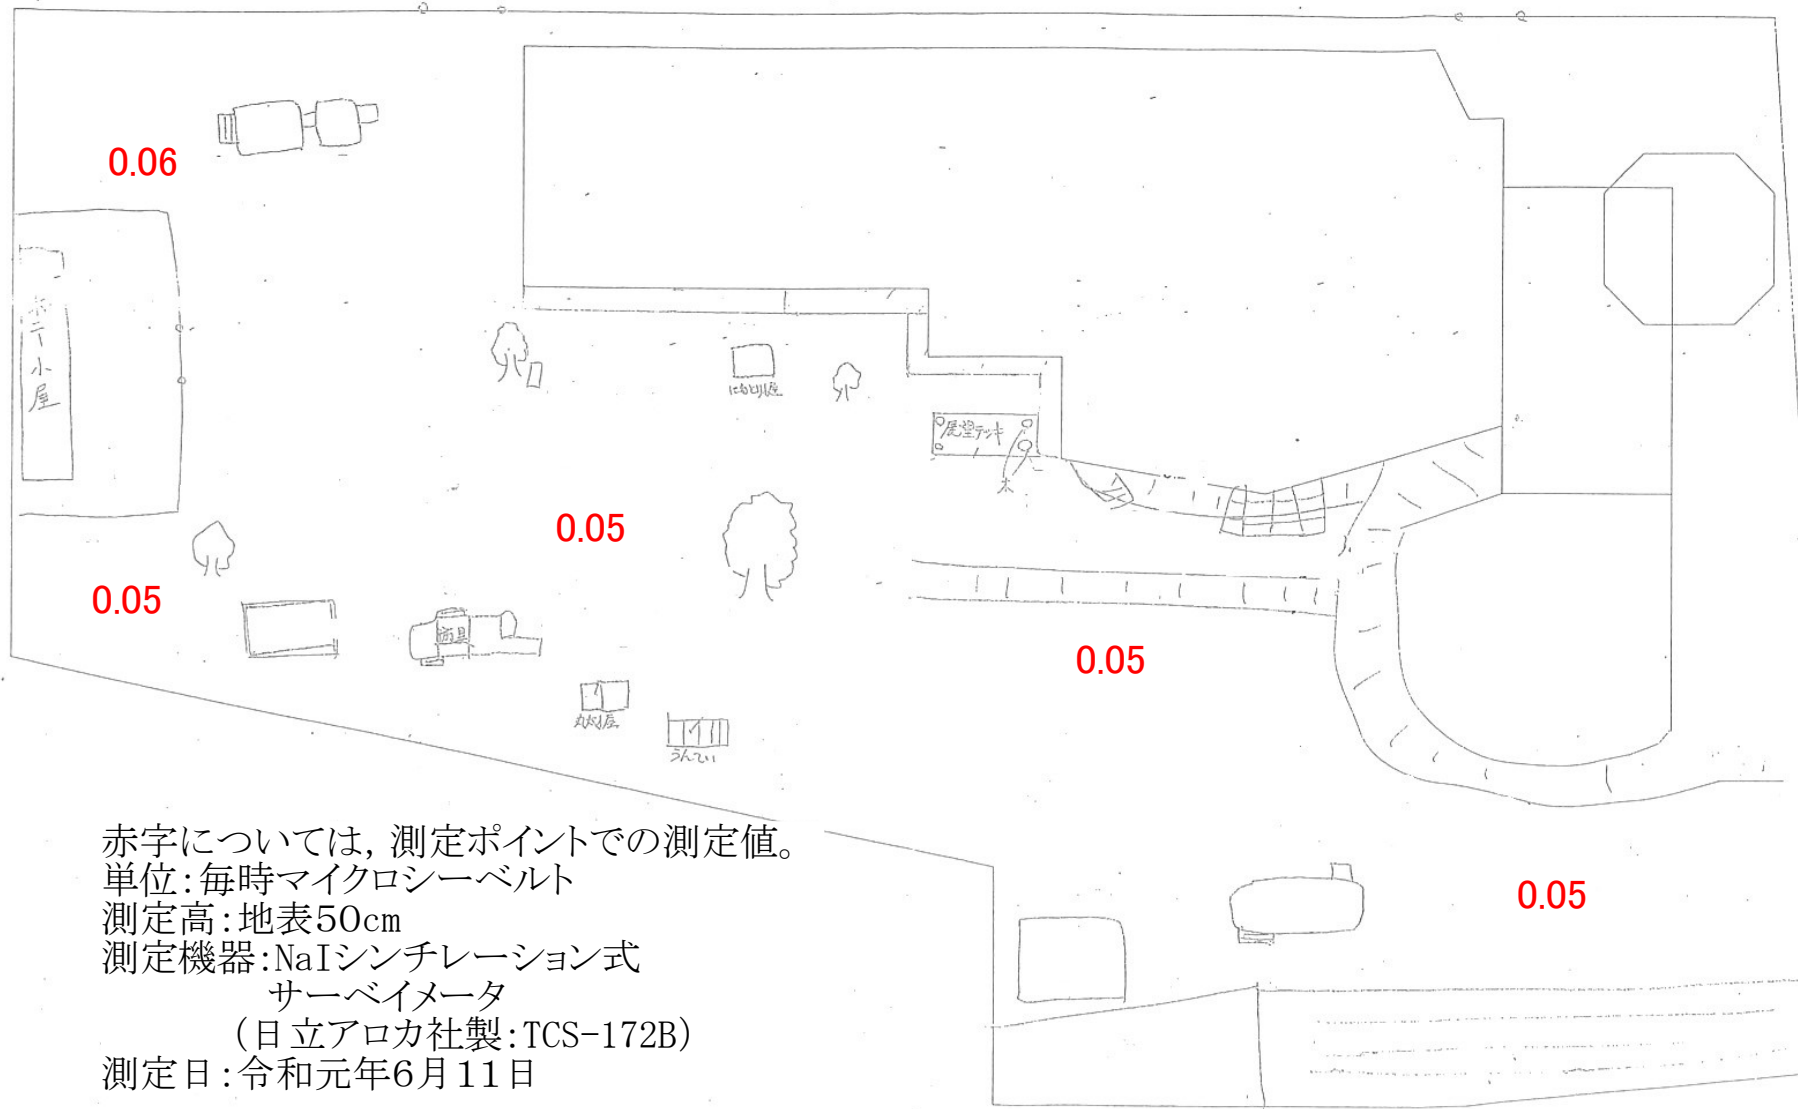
0.06

ポニー小屋

にわとり小屋

屋上デッキ

0.05

0.05

遊具

0.05

丸太小屋

うんてい

赤字については，測定ポイントでの測定値。
単位：毎時マイクロシーベルト
測定高：地表50cm
測定機器：NaIシンチレーション式
サーベイメータ
（日立アロカ社製：TCS-172B）
測定日：令和元年6月11日

0.05